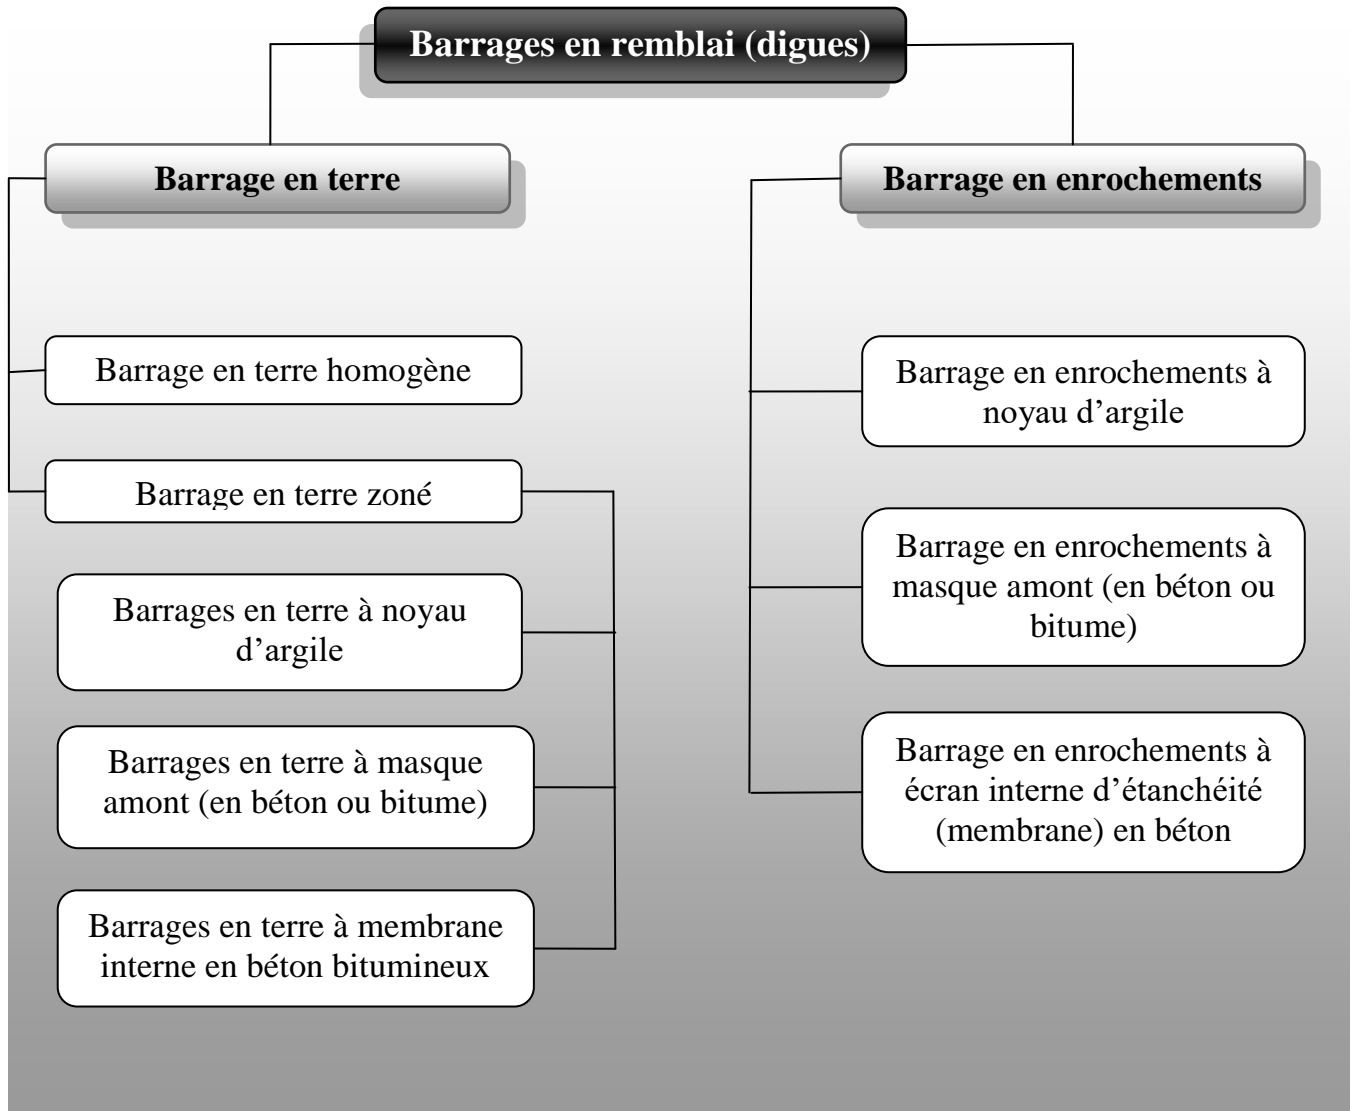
Barrages en remblai (digues)

Barrage en terre

Barrage en terre homogène

Barrage en terre zoné

Barrages en terre à noyau d’argile

Barrages en terre à masque amont (en béton ou bitume)

Barrages en terre à membrane interne en béton bitumineux

Barrage en enrochements

Barrage en enrochements à noyau d’argile

Barrage en enrochements à masque amont (en béton ou bitume)

Barrage en enrochements à écran interne d’étanchéité (membrane) en béton